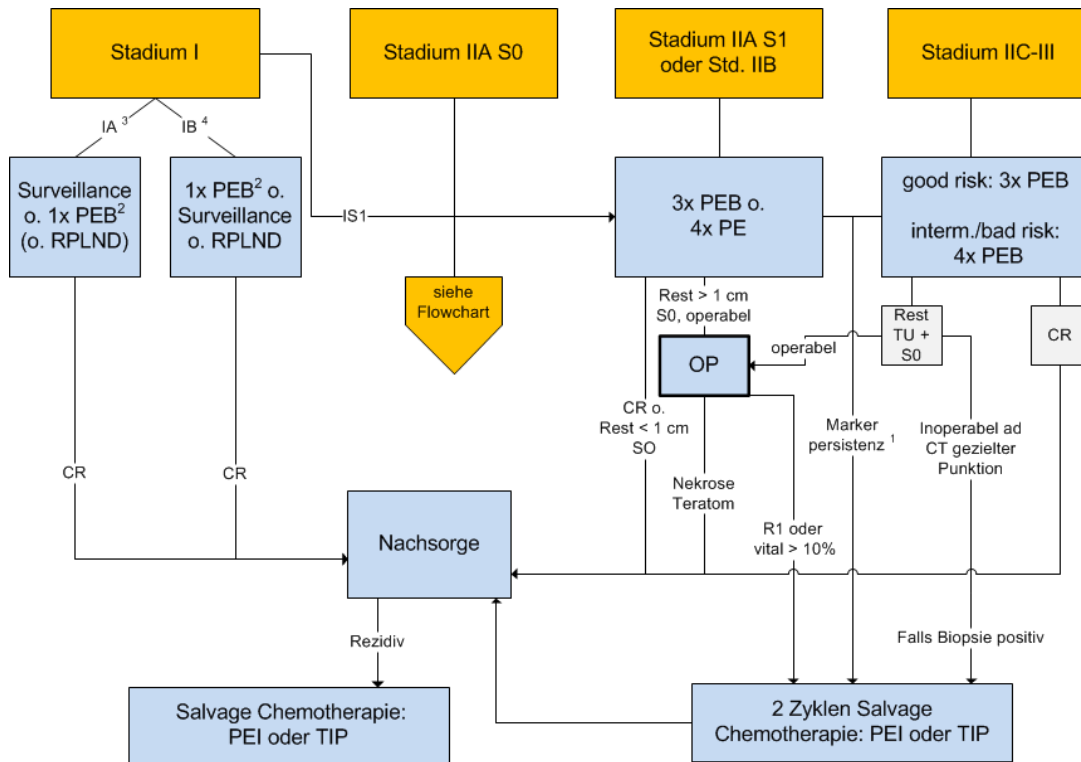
Stadium I

Stadium IIA S0

Stadium IIA S1 oder Std. IIB

Stadium IIC-III

IA $^3$

IB $^4$

Surveillance o. 1x PEB$^2$ (o. RPLND)

1x PEB$^2$ o. Surveillance o. RPLND

IS1

siehe Flowchart

3x PEB o. 4x PE

good risk: 3x PEB

interm./bad risk: 4x PEB

Rest > 1 cm S0, operabel

OP

operabel

Rest TU + S0

CR

CR o. Rest < 1 cm SO

Marker persistenz $^1$

Inoperabel ad CT gezielter Punktion

CR

CR

Nekrose Teratom

Nachsorge

R1 oder vital > 10%

Rezidiv

Falls Biopsie positiv

Salvage Chemotherapie: PEI oder TIP

2 Zyklen Salvage Chemotherapie: PEI oder TIP